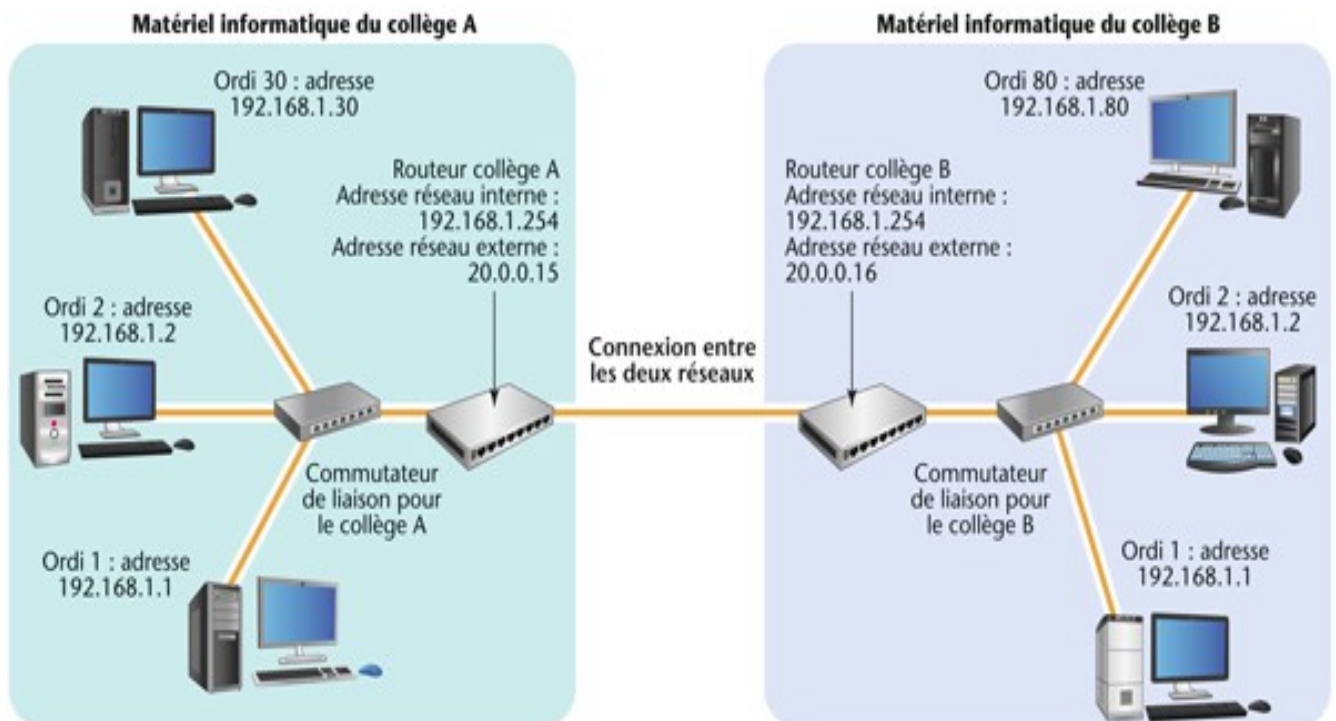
Matériel informatique du collège A

Ordi 30 : adresse
192.168.1.30

Routeur collège A
Adresse réseau interne :
192.168.1.254
Adresse réseau externe :
20.0.0.15

Ordi 2 : adresse
192.168.1.2

Commutateur
de liaison pour
le collège A

Ordi 1 : adresse
192.168.1.1

Connexion entre
les deux réseaux

Matériel informatique du collège B

Ordi 80 : adresse
192.168.1.80

Routeur collège B
Adresse réseau interne :
192.168.1.254
Adresse réseau externe :
20.0.0.16

Ordi 2 : adresse
192.168.1.2

Commutateur
de liaison pour
le collège B

Ordi 1 : adresse
192.168.1.1